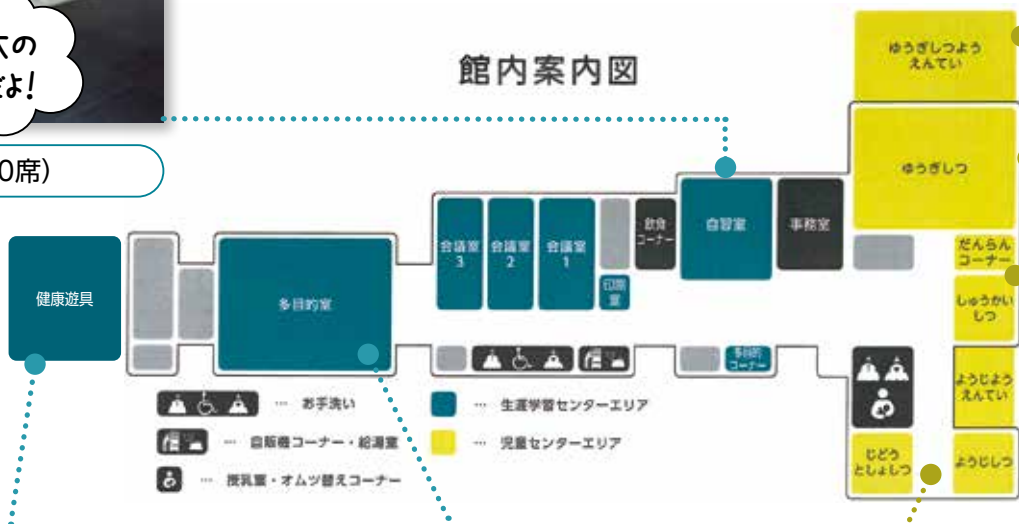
穴の
よ!

0席)

館内案内図

ゆうぎしつよう
えんてい

ゆうぎしつ

健康遊具

多目的室

会議室
3

会議室
2

会議室
1

飲食
コーナー

印刷室

自習室

事務室

だんらん
コーナー

しゅうかい
しつ

多目的
コーナー

ようじよう
えんてい

じどう
としょしつ

ようじしつ

… お手洗い

… 自販機コーナー・給湯室

… 授乳室・オムツ替えコーナー

… 生涯学習センターエリア

… 児童センターエリア